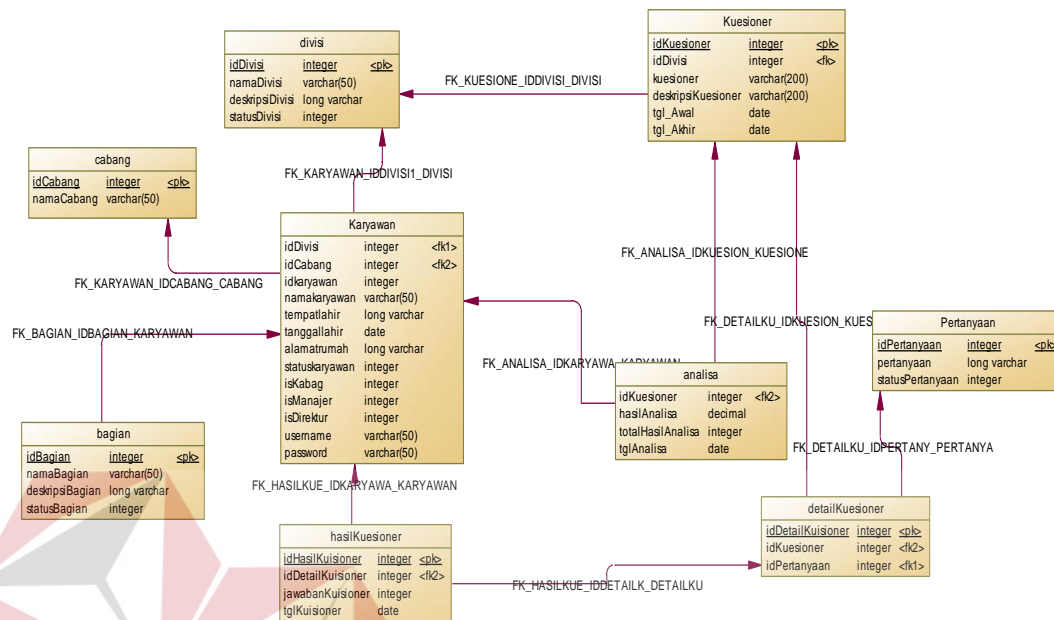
divisi

| idDivisi | integer | <pk> |
|---|---|---|
| namaDivisi | varchar(50) | |
| deskripsiDivisi | long varchar | |
| statusDivisi | integer | |

Kuesioner

| idKuesioner | integer | <pk> |
|---|---|---|
| idDivisi | integer | <fk> |
| kuesioner | varchar(200) | |
| deskripsiKuesioner | varchar(200) | |
| tgl_Awal | date | |
| tgl_Akhir | date | |

FK_KUESIONE_IDDIVISI_DIVISI

cabang

| idCabang | integer | <pk> |
|---|---|---|
| namaCabang | varchar(50) | |

FK_KARYAWAN_IDDIVISI1_DIVISI

Karyawan

| idDivisi | integer | <fk1> |
|---|---|---|
| idCabang | integer | <fk2> |
| idkaryawan | integer | |
| namakaryawan | varchar(50) | |
| tempatlahir | long varchar | |
| tanggallahir | date | |
| alamatrumah | long varchar | |
| statuskaryawan | integer | |
| isKabag | integer | |
| isManajer | integer | |
| isDirektur | integer | |
| username | varchar(50) | |
| password | varchar(50) | |

FK_ANALISA_IDKUESION_KUESIONE

FK_KARYAWAN_IDCABANG_CABANG

FK_BAGIAN_IDBAGIAN_KARYAWAN

FK_DETAILKU_IDKUESION_KUES

Pertanyaan

| idPertanyaan | integer | <pk |
|---|---|---|
| pertanyaan | long varchar | |
| statusPertanyaan | integer | |

FK_ANALISA_IDKARYAWA_KARYAWAN

analisa

| idKuesioner | integer | <fk2> |
|---|---|---|
| hasilAnalisa | decimal | |
| totalHasilAnalisa | integer | |
| tglAnalisa | date | |

bagian

| idBagian | integer | <pk> |
|---|---|---|
| namaBagian | varchar(50) | |
| deskripsiBagian | long varchar | |
| statusBagian | integer | |

FK_DETAILKU_IDPERTANY_PERTANYA

FK_HASILKUE_IDKARYAWA_KARYAWAN

detailKuesioner

| idDetailKuisioner | integer | <pk> |
|---|---|---|
| idKuesioner | integer | <fk2> |
| idPertanyaan | integer | <fk1> |

hasilKuesioner

| idHasilKuisioner | integer | <pk> |
|---|---|---|
| idDetailKuisioner | integer | <fk2> |
| jawabanKuisioner | integer | |
| tglKuisioner | date | |

FK_HASILKUE_IDDETAILK_DETAILKU